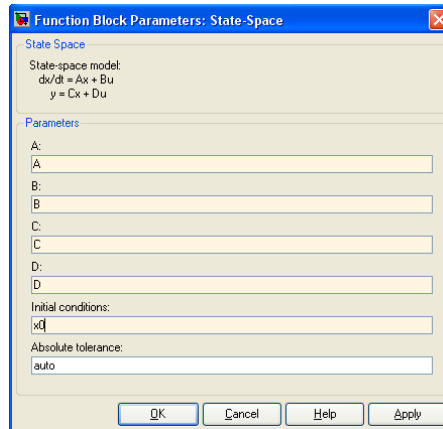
Function Block Parameters: State-Space

State Space

State-space model:
dx/dt = Ax + Bu
y = Cx + Du

Parameters

A:
A

B:
B

C:
C

D:
D

Initial conditions:
x0

Absolute tolerance:
auto

OK | Cancel | Help | Apply